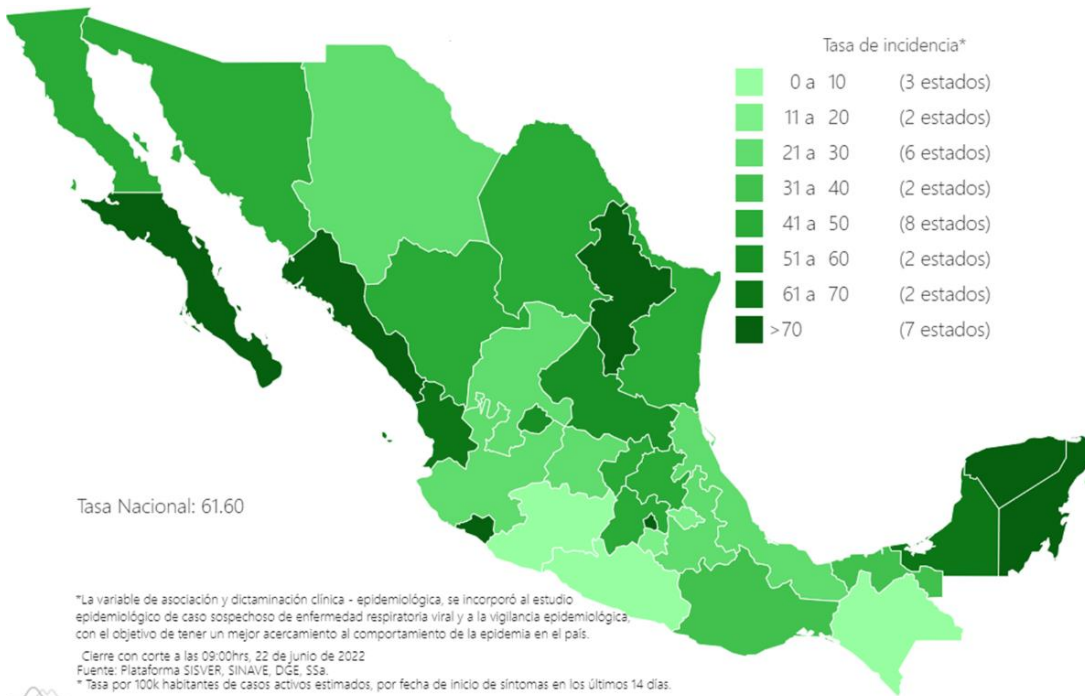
Tasa de incidencia*

| | | |
|---|---|---|
| | 0 a 10 | (3 estados) |
| | 11 a 20 | (2 estados) |
| | 21 a 30 | (6 estados) |
| | 31 a 40 | (2 estados) |
| | 41 a 50 | (8 estados) |
| | 51 a 60 | (2 estados) |
| | 61 a 70 | (2 estados) |
| | >70 | (7 estados) |

Tasa Nacional: 61.60

*La variable de asociación y dictaminación clínica - epidemiológica, se incorporó al estudio epidemiológico de caso sospechoso de enfermedad respiratoria viral y a la vigilancia epidemiológica, con el objetivo de tener un mejor acercamiento al comportamiento de la epidemia en el país.

Cierre con corte a las 09:00hrs, 22 de junio de 2022
Fuente: Plataforma SISVER, SINAVE, DGE, SSa.
* Tasa por 100k habitantes de casos activos estimados, por fecha de inicio de síntomas en los últimos 14 días.